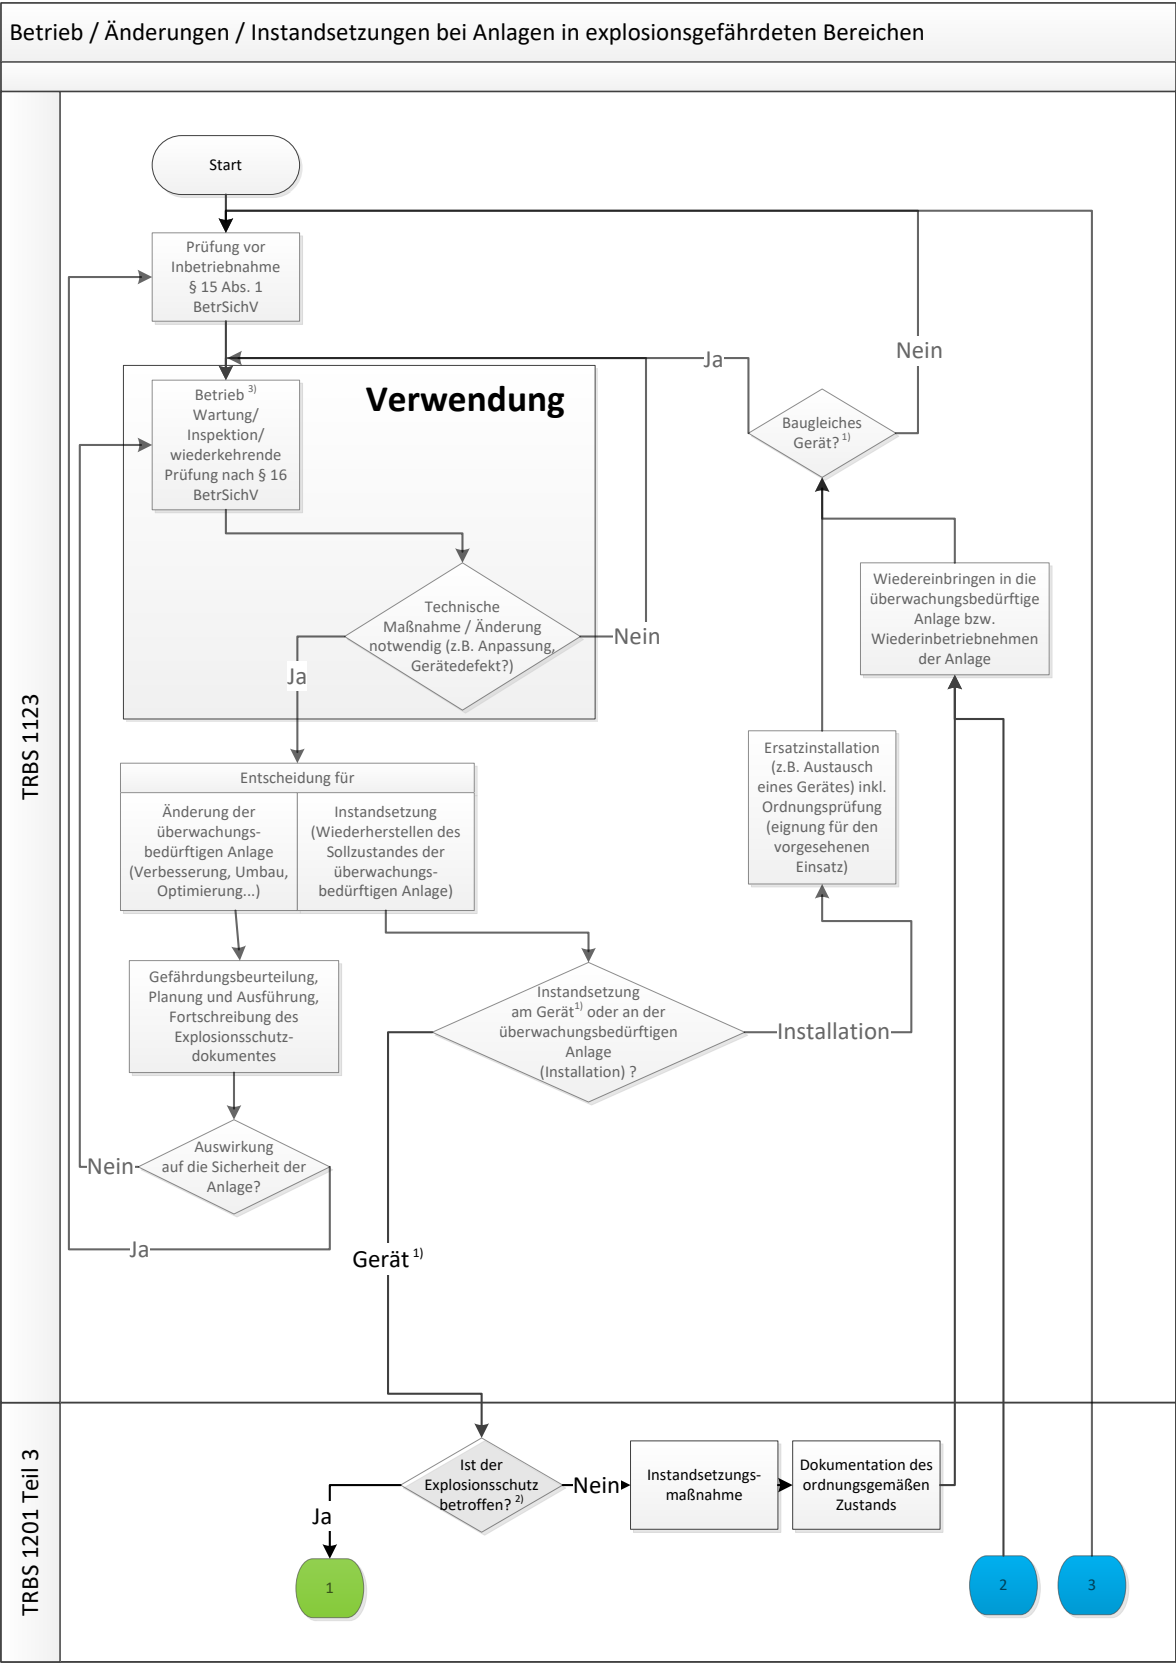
Betrieb / Änderungen / Instandsetzungen bei Anlagen in explosionsgefährdeten Bereichen

TRBS 1123

Start

Prüfung vor Inbetriebnahme § 15 Abs. 1 BetrSichV

Verwendung

Betrieb $^{3)}$ Wartung/ Inspektion/ wiederkehrende Prüfung nach § 16 BetrSichV

Technische Maßnahme / Änderung notwendig (z.B. Anpassung, Gerätedefekt?)

Nein

Ja

Ja

Nein

Baugleiches Gerät? $^{1)}$

Wiedereinbringen in die überwachungsbedürftige Anlage bzw. Wiederinbetriebnehmen der Anlage

Ersatzinstallation (z.B. Austausch eines Gerätes) inkl. Ordnungsprüfung (eignung für den vorgesehenen Einsatz)

Entscheidung für

| Änderung der überwachungsbedürftigen Anlage (Verbesserung, Umbau, Optimierung...) | Instandsetzung (Wiederherstellen des Sollzustandes der überwachungsbedürftigen Anlage) |
|---|---|

Gefährdungsbeurteilung, Planung und Ausführung, Fortschreibung des Explosionsschutzdokumentes

Instandsetzung am Gerät$^{1)}$ oder an der überwachungsbedürftigen Anlage (Installation) ?

Installation

Auswirkung auf die Sicherheit der Anlage?

Nein

Ja

Gerät $^{1)}$

TRBS 1201 Teil 3

Ist der Explosionsschutz betroffen? $^{2)}$

Nein

Ja

Instandsetzungsmaßnahme

Dokumentation des ordnungsgemäßen Zustands

1

2

3